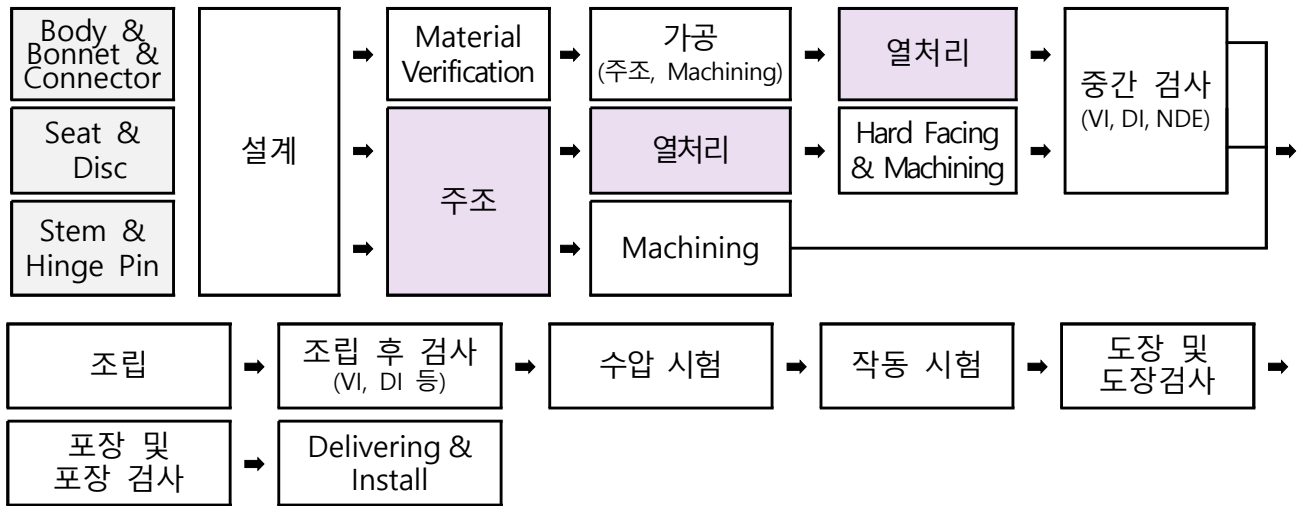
Body & Bonnet & Connector

Seat & Disc

Stem & Hinge Pin

설계

Material Verification

주조

가공
(주조, Machining)

열처리

Machining

열처리

Hard Facing & Machining

중간 검사
(VI, DI, NDE)

조립

조립 후 검사
(VI, DI 등)

수압 시험

작동 시험

도장 및 도장검사

포장 및 포장 검사

Delivering & Install